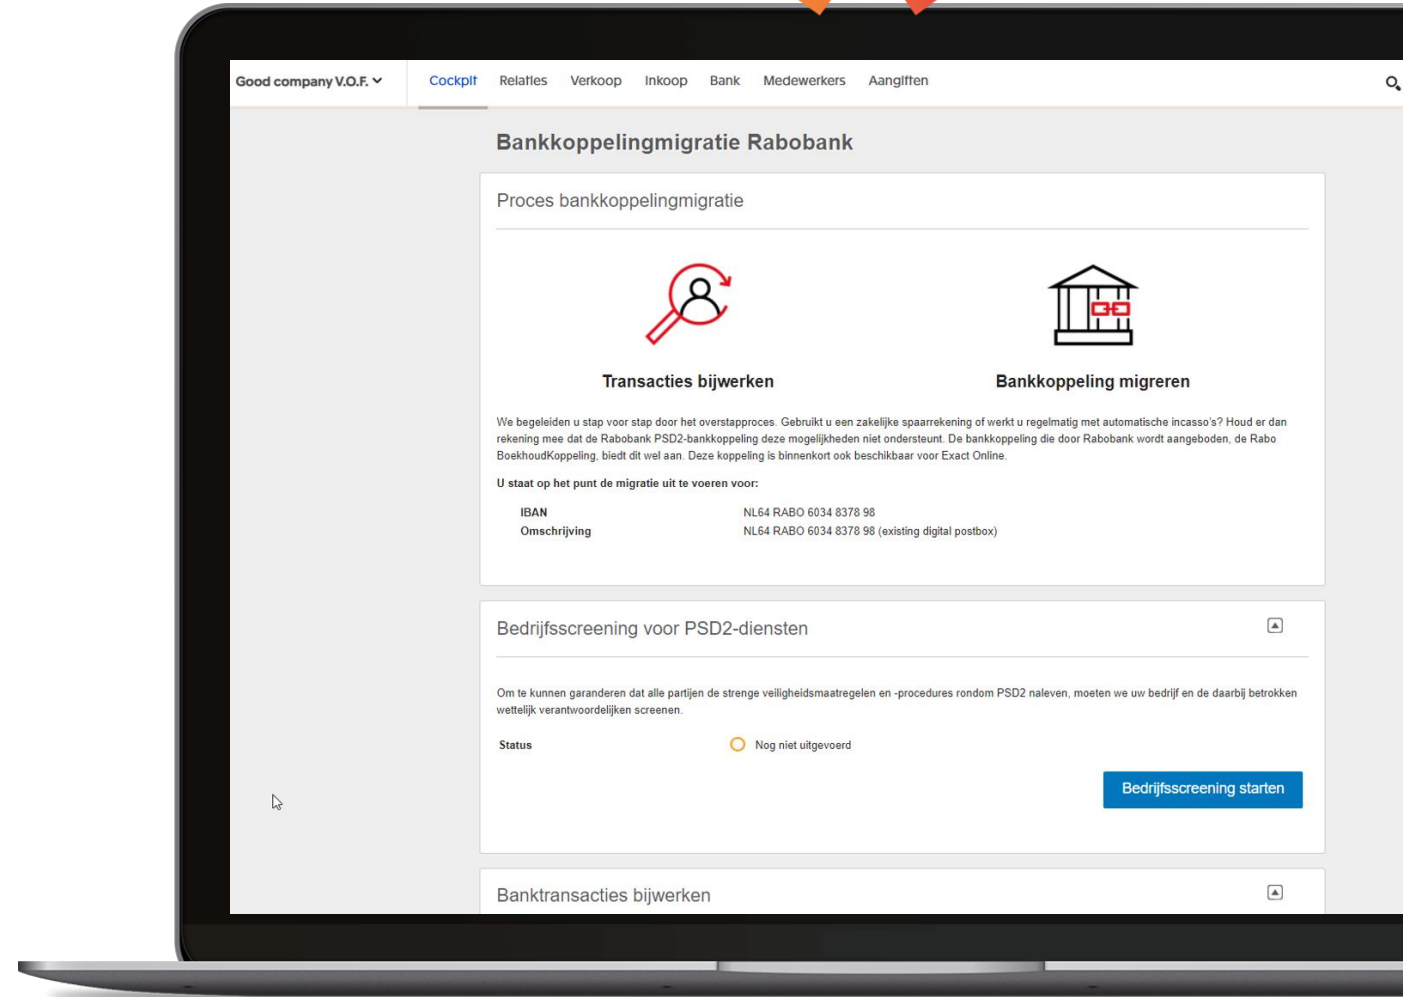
Good company V.O.F.

Cockpit Relaties Verkoop Inkoop Bank Medewerkers Aangiften

Bankkoppelingmigratie Rabobank

Proces bankkoppelingmigratie

Transacties bijwerken

Bankkoppeling migreren

We begeleiden u stap voor stap door het overstapproces. Gebruikt u een zakelijke spaarrekening of werkt u regelmatig met automatische incasso's? Houd er dan rekening mee dat de Rabobank PSD2-bankkoppeling deze mogelijkheden niet ondersteunt. De bankkoppeling die door Rabobank wordt aangeboden, de Rabo BoekhoudKoppeling, biedt dit wel aan. Deze koppeling is binnenkort ook beschikbaar voor Exact Online.

U staat op het punt de migratie uit te voeren voor:

| IBAN | NL64 RABO 6034 8378 98 |
|---|---|
| Omschrijving | NL64 RABO 6034 8378 98 (existing digital postbox) |

Bedrijfsscreening voor PSD2-diensten

Om te kunnen garanderen dat alle partijen de strenge veiligheidsmaatregelen en -procedures rondom PSD2 naleven, moeten we uw bedrijf en de daarbij betrokken wettelijk verantwoordelijken screenen.

Status Nog niet uitgevoerd

Bedrijfsscreening starten

Banktransacties bijwerken